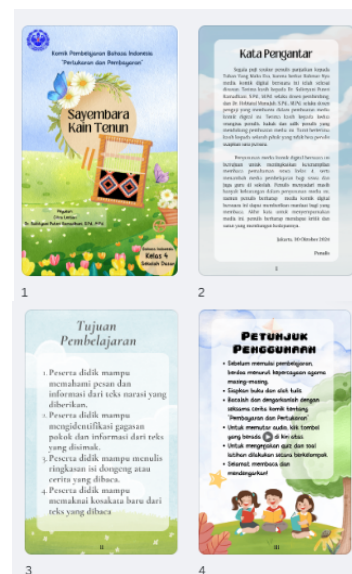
Komik Pembelajaran Bahasa Indonesia
"Perlukaran dan Pembayaran"

Sayembara Kain Tenun

Penyusun:
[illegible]
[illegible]

Bahasa Indonesia
Kelas 4
Sekolah Dasar

1

Kata Pengantar

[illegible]

Jakarta, 30 Oktober 2024

Penulis

2

Tujuan Pembelajaran

1. Peserta didik mampu memahami pesan dan informasi dari teks narasi yang diberikan.
2. Peserta didik mampu mengidentifikasi gagasan pokok dan informasi dari teks yang disimak.
3. Peserta didik mampu menulis ringkasan isi dongeng atau cerita yang dibaca.
4. Peserta didik mampu memaknai kosakata baru dari teks yang dibaca

ii

3

Petunjuk Penggunaan

• Sebelum memulai pembelajaran, berdoa menurut kepercayaan agama masing-masing.
• Siapkan buku dan alat tulis
• Bacalah dan dengarkanlah dengan saksama cerita komik tentang "Pembayaran dan Perlukaran"
• Untuk memutar audio, klik tombol yang berada di kiri atas
• Untuk mengerjakan quiz dan tes lain silahkan secara berkelompok
• Selamat membaca dan mendengarkan!

iii

4